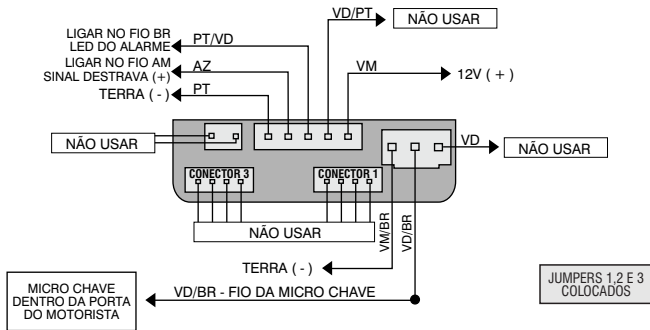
VD/PT
NÃO USAR
LIGAR NO FIO BR
LED DO ALARME
PT/VD
LIGAR NO FIO AM
SINAL DESTRAVA (+)
AZ
VM
12V ( + )
TERRA ( - )
PT
NÃO USAR
VD
NÃO USAR
CONECTOR 3
CONECTOR 1
NÃO USAR
VM/BR
VD/BR
TERRA ( - )
MICRO CHAVE
DENTRO DA PORTA
DO MOTORISTA
VD/BR - FIO DA MICRO CHAVE
JUMPERS 1,2 E 3
COLOCADOS